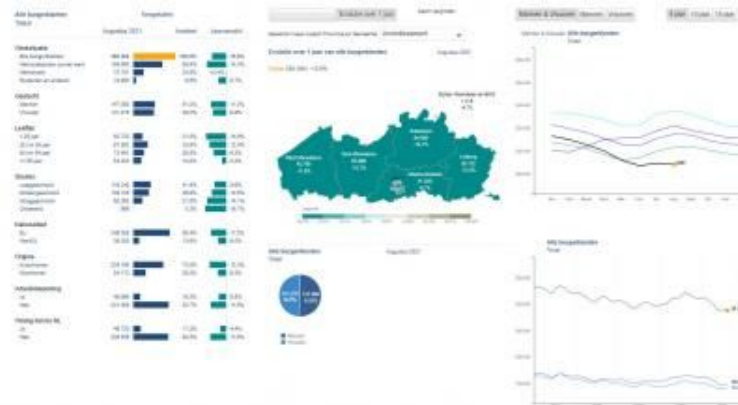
Alle burgerbalanten
Totaal
Augustus 2021

Geslacht
Mannen
Vrouwen

Leeftijd

Studies

Nationaliteit

Origine

Arbeidshandicap

Evolutie over 1 jaar van alle burgerbalanten

Alle burgerbalanten
Totaal
Augustus 2021

Mannen
Vrouwen

Mannen & Vrouwen
Alle burgerbalanten
Totaal

Alle burgerbalanten
Totaal